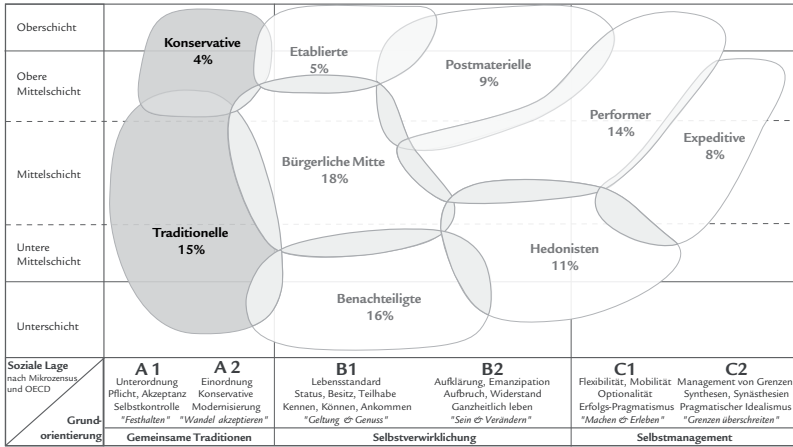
Oberschicht

Obere Mittelschicht

Mittelschicht

Untere Mittelschicht

Unterschicht

Konservative
4%

Etablierte
5%

Postmaterielle
9%

Performer
14%

Expeditive
8%

Bürgerliche Mitte
18%

Traditionelle
15%

Hedonisten
11%

Benachteiligte
16%

Soziale Lage nach Mikrozensus und OECD

Grundorientierung

A 1
Unterordnung
Pflicht, Akzeptanz
Selbstkontrolle
"Festhalten"

A 2
Einordnung
Konservative
Modernisierung
"Wandel akzeptieren"

Gemeinsame Traditionen

B1
Lebensstandard
Status, Besitz, Teilhabe
Kennen, Können, Ankommen
"Geltung & Genuss"

B2
Aufklärung, Emanzipation
Aufbruch, Widerstand
Ganzheitlich leben
"Sein & Verändern"

Selbstverwirklichung

C1
Flexibilität, Mobilität
Optionalität
Erfolgs-Pragmatismus
"Machen & Erleben"

C2
Management von Grenzen
Synthesen, Synästhesien
Pragmatischer Idealismus
"Grenzen überschreiten"

Selbstmanagement